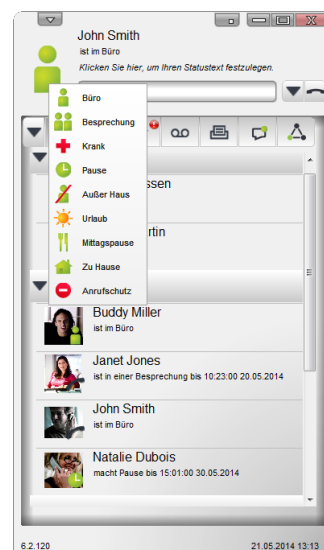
John Smith
ist im Büro
Klicken Sie hier, um Ihren Statustext festzulegen.

Büro
Besprechung
Krank
Pause
Außer Haus
Urlaub
Mittagspause
Zu Hause
Anrufschutz

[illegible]ssen
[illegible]rtin

Buddy Miller
ist im Büro

Janet Jones
ist in einer Besprechung bis 10:23:00 20.05.2014

John Smith
ist im Büro

Natalie Dubois
macht Pause bis 15:01:00 30.05.2014

6.2.120
21.05.2014 13:13